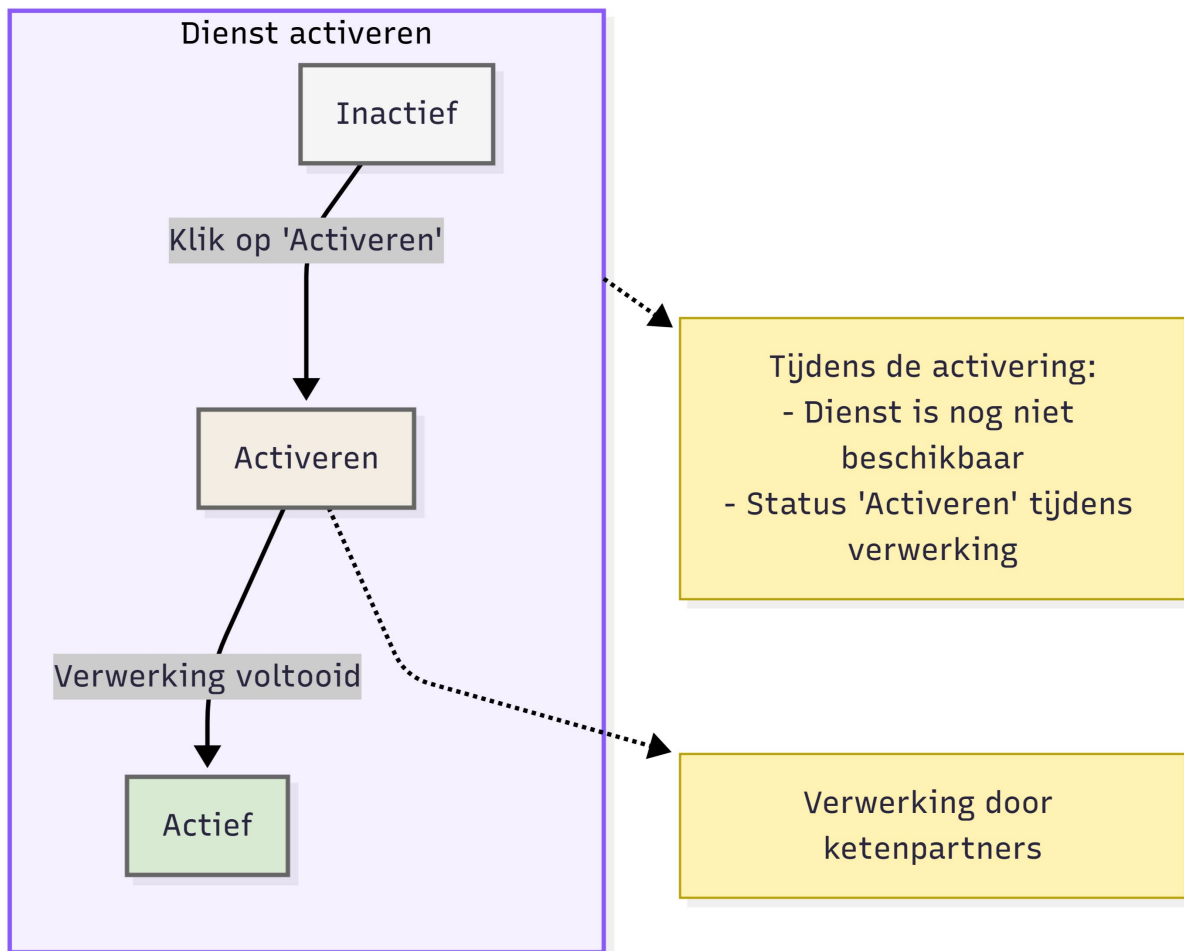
Dienst activeren

Inactief

Klik op 'Activeren'

Activeren

Verwerking voltooid

Actief

Tijdens de activering:
- Dienst is nog niet beschikbaar
- Status 'Activeren' tijdens verwerking

Verwerking door ketenpartners